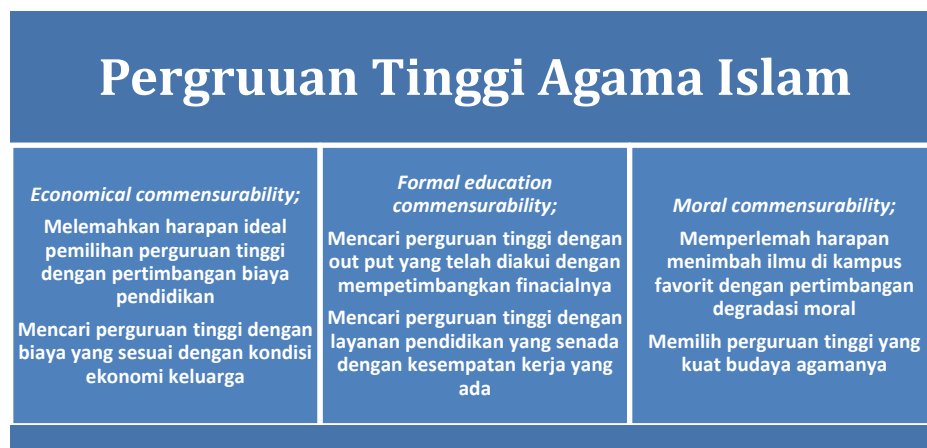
Pergruuan Tinggi Agama Islam

*Economical commensurability;*

Melemahkan harapan ideal pemilihan perguruan tinggi dengan pertimbangan biaya pendidikan

Mencari perguruan tinggi dengan biaya yang sesuai dengan kondisi ekonomi keluarga

*Formal education commensurability;*

Mencari perguruan tinggi dengan out put yang telah diakui dengan mempetimbangkan finacialnya

Mencari perguruan tinggi dengan layanan pendidikan yang senada dengan kesempatan kerja yang ada

*Moral commensurability;*

Memperlemah harapan menimbah ilmu di kampus favorit dengan pertimbangan degradasi moral

Memilih perguruan tinggi yang kuat budaya agamanya